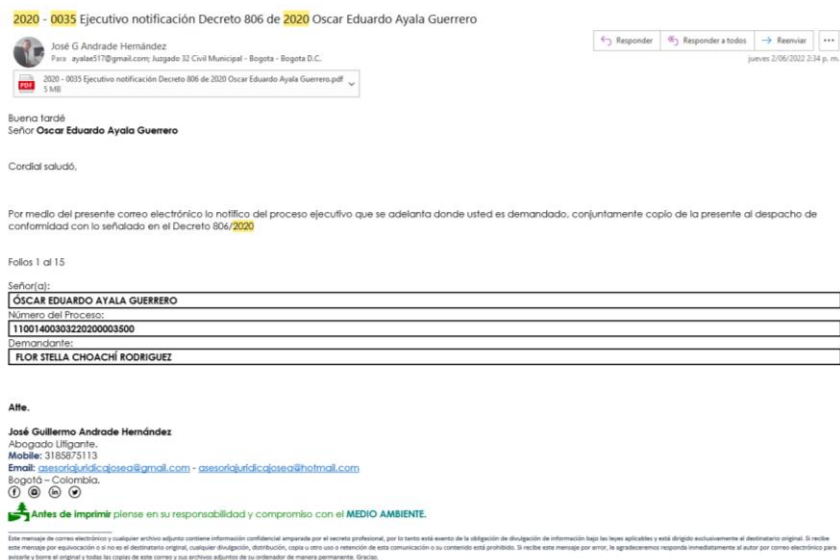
2020 - 0035 Ejecutivo notificación Decreto 806 de 2020 Oscar Eduardo Ayala Guerrero

José G Andrade Hernández
Para ayalae517@gmail.com; Juzgado 32 Civil Municipal - Bogota - Bogota D.C.

Responder | Responder a todos | Reenviar | ...

jueves 2/06/2022 2:34 p. m.

2020 - 0035 Ejecutivo notificación Decreto 806 de 2020 Oscar Eduardo Ayala Guerrero.pdf
5 MB

Buena tarde
Señor **Oscar Eduardo Ayala Guerrero**

Cordial saludó,

Por medio del presente correo electrónico lo notifico del proceso ejecutivo que se adelanta donde usted es demandado, conjuntamente copio de la presente al despacho de conformidad con lo señalado en el Decreto 806/2020

Folios 1 al 15

| Señor(a): |
|---|
| ÓSCAR EDUARDO AYALA GUERRERO |
| Número del Proceso: |
| 11001400303220200003500 |
| Demandante: |
| FLOR STELLA CHOACHÍ RODRIGUEZ |

Atte.

José Guillermo Andrade Hernández
Abogado Litigante.
Mobile: 3185875113
Email: asesoriajuridicajosea@gmail.com - asesoriajuridicajosea@hotmail.com
Bogotá – Colombia.

Antes de imprimir piense en su responsabilidad y compromiso con el MEDIO AMBIENTE.

Este mensaje de correo electrónico y cualquier archivo adjunto contiene información confidencial amparada por el secreto profesional, por lo tanto está exento de la obligación de divulgación de información bajo las leyes aplicables y está dirigido exclusivamente al destinatario original. Si recibe este mensaje por equivocación o si no es el destinatario original, cualquier divulgación, distribución, copia u otro uso o retención de esta comunicación o su contenido está prohibido. Si recibe este mensaje por error, le agradeceremos responda inmediatamente al autor por correo electrónico para avisarle y borre el original y todas las copias de este correo y sus archivos adjuntos de su ordenador de manera permanente. Gracias.